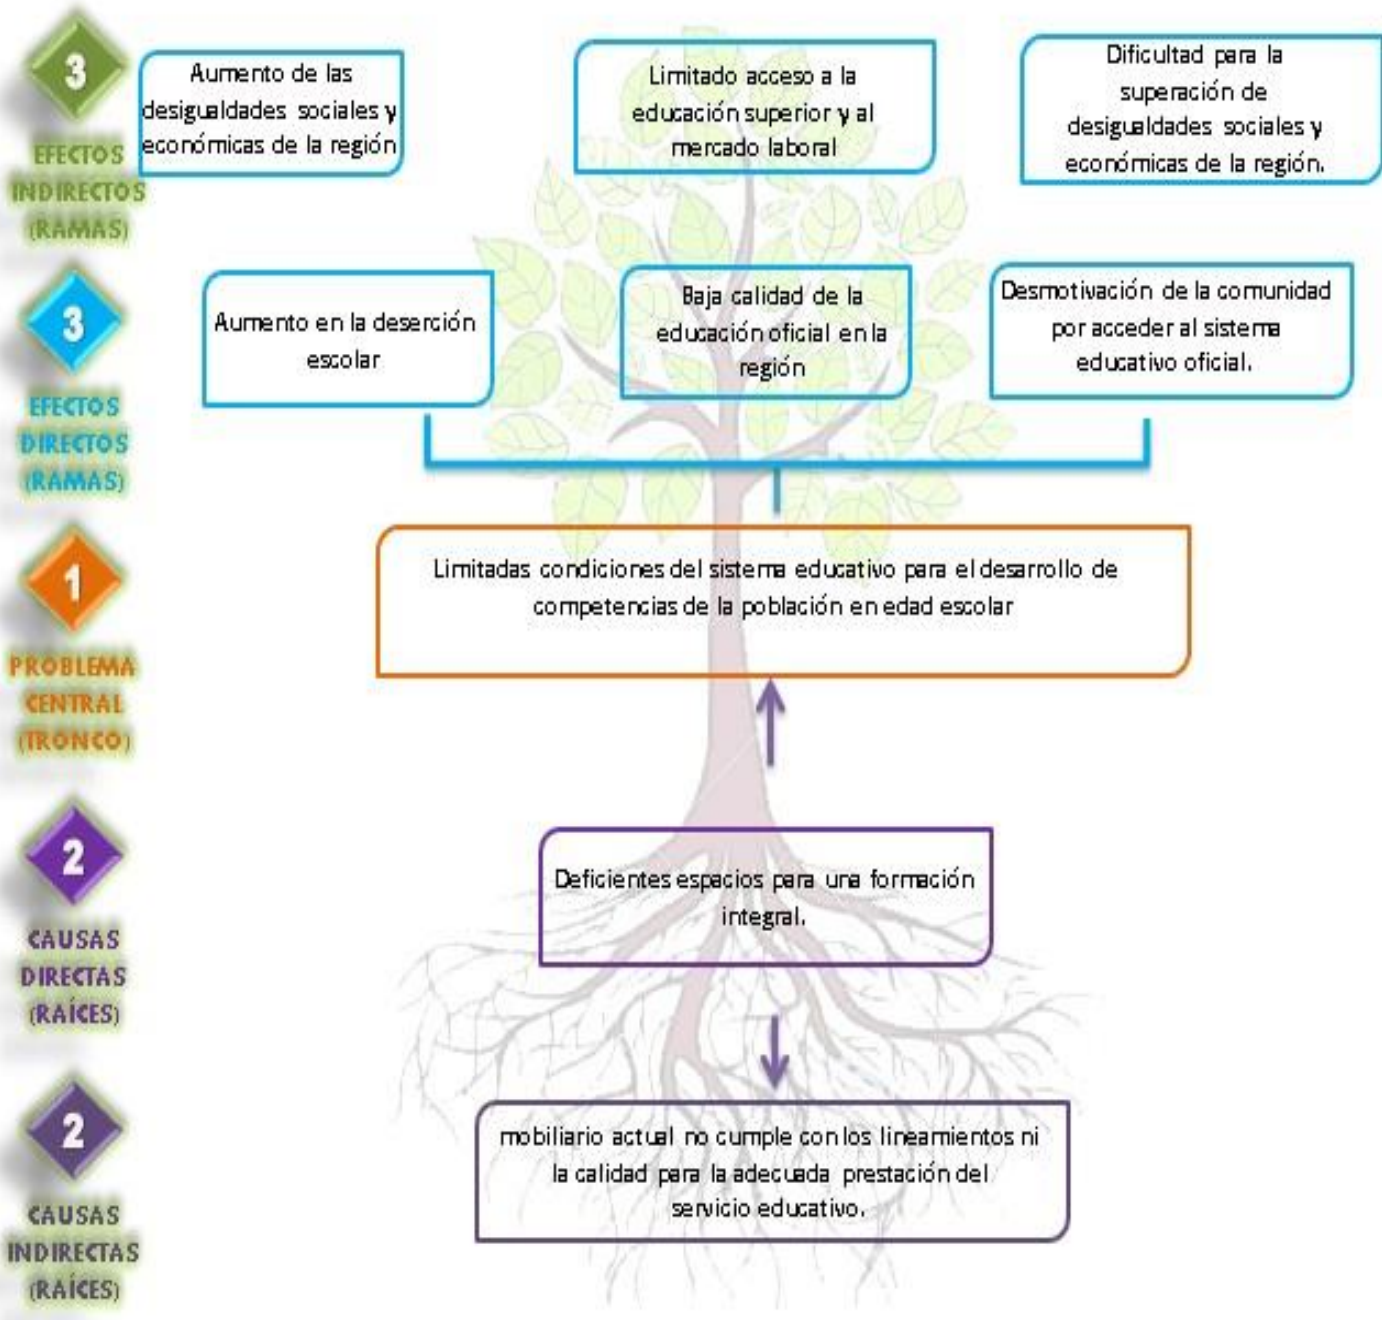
3

EFECTOS INDIRECTOS (RAMAS)

Aumento de las desigualdades sociales y económicas de la región

Limitado acceso a la educación superior y al mercado laboral

Dificultad para la superación de desigualdades sociales y económicas de la región.

3

EFECTOS DIRECTOS (RAMAS)

Aumento en la deserción escolar

Baja calidad de la educación oficial en la región

Desmotivación de la comunidad por acceder al sistema educativo oficial.

1

PROBLEMA CENTRAL (TRONCO)

Limitadas condiciones del sistema educativo para el desarrollo de competencias de la población en edad escolar

2

CAUSAS DIRECTAS (RAÍCES)

Deficientes espacios para una formación integral.

2

CAUSAS INDIRECTAS (RAÍCES)

mobiliario actual no cumple con los lineamientos ni la calidad para la adecuada prestación del servicio educativo.